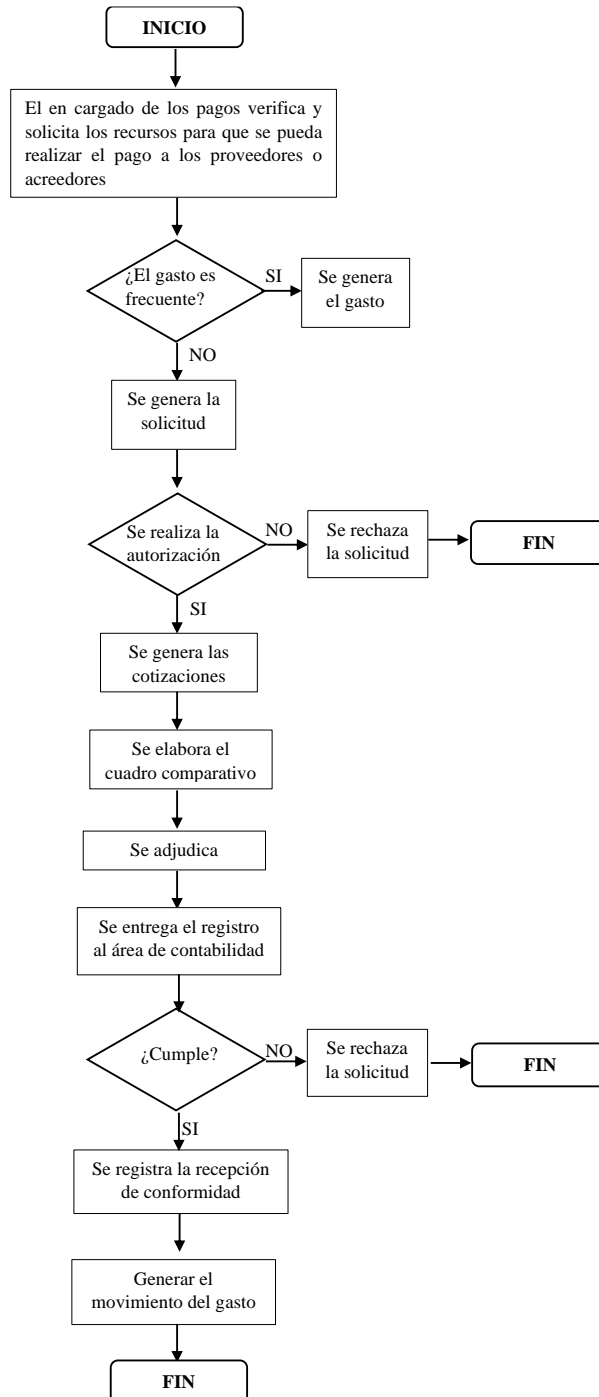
INICIO

El en cargado de los pagos verifica y solicita los recursos para que se pueda realizar el pago a los proveedores o acreedores

¿El gasto es frecuente?

SI

Se genera el gasto

NO

Se genera la solicitud

Se realiza la autorización

NO

Se rechaza la solicitud

FIN

SI

Se genera las cotizaciones

Se elabora el cuadro comparativo

Se adjudica

Se entrega el registro al área de contabilidad

¿Cumple?

NO

Se rechaza la solicitud

FIN

SI

Se registra la recepción de conformidad

Generar el movimiento del gasto

FIN